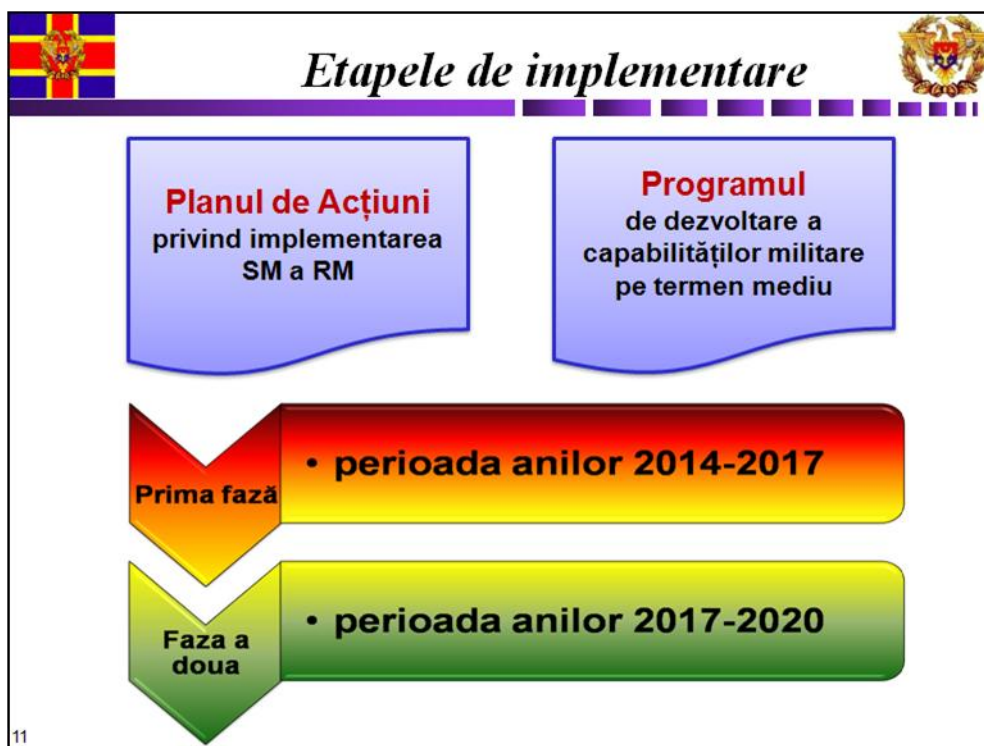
Etapele de implementare

Planul de Acțiuni
privind implementarea SM a RM

Programul
de dezvoltare a capabilităților militare pe termen mediu

Prima fază
• perioada anilor 2014-2017

Faza a doua
• perioada anilor 2017-2020

11